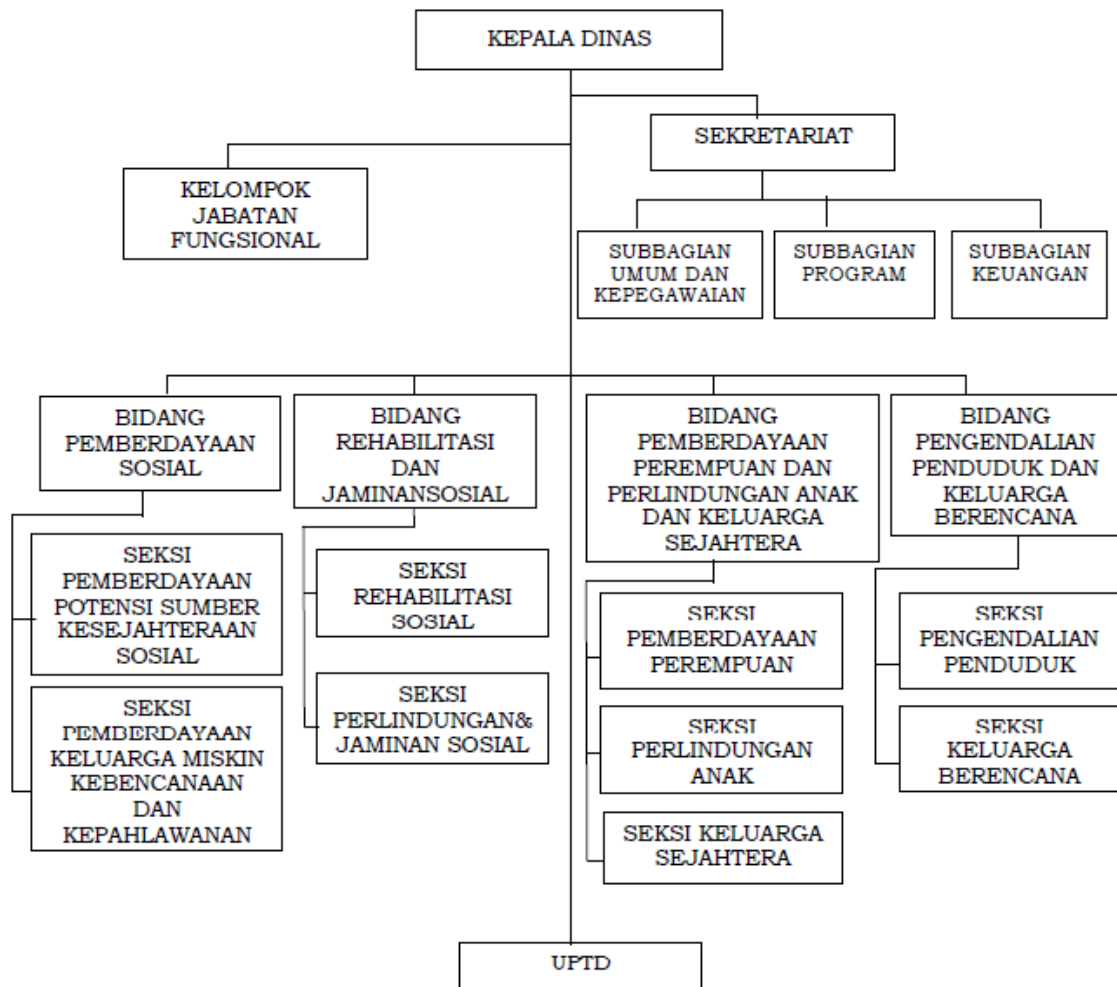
KEPALA DINAS

SEKRETARIAT

KELOMPOK JABATAN FUNGSIONAL

SUBBAGIAN UMUM DAN KEPEGAWAIAN

SUBBAGIAN PROGRAM

SUBBAGIAN KEUANGAN

BIDANG PEMBERDAYAAN SOSIAL

BIDANG REHABILITASI DAN JAMINANSOSIAL

BIDANG PEMBERDAYAAN PEREMPUAN DAN PERLINDUNGAN ANAK DAN KELUARGA SEJAHTERA

BIDANG PENGENDALIAN PENDUDUK DAN KELUARGA BERENCANA

SEKSI PEMBERDAYAAN POTENSI SUMBER KESEJAHTERAAN SOSIAL

SEKSI PEMBERDAYAAN KELUARGA MISKIN KEBENCANAAN DAN KEPAHLAWANAN

SEKSI REHABILITASI SOSIAL

SEKSI PERLINDUNGAN& JAMINAN SOSIAL

SEKSI PEMBERDAYAAN PEREMPUAN

SEKSI PERLINDUNGAN ANAK

SEKSI KELUARGA SEJAHTERA

SEKSI PENGENDALIAN PENDUDUK

SEKSI KELUARGA BERENCANA

UPTD